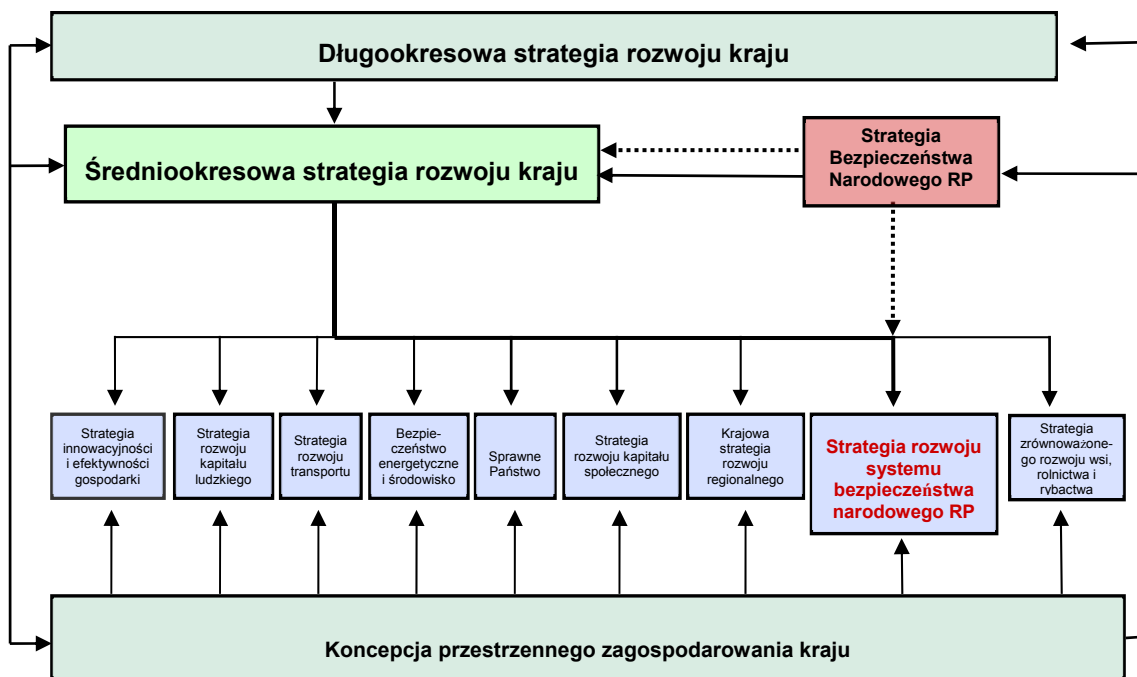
Długookresowa strategia rozwoju kraju

Średniookresowa strategia rozwoju kraju

Strategia Bezpieczeństwa Narodowego RP

Strategia innowacyjności i efektywności gospodarki

Strategia rozwoju kapitału ludzkiego

Strategia rozwoju transportu

Bezpieczeństwo energetyczne i środowisko

Sprawne Państwo

Strategia rozwoju kapitału społecznego

Krajowa strategia rozwoju regionalnego

Strategia rozwoju systemu bezpieczeństwa narodowego RP

Strategia zrównoważonego rozwoju wsi, rolnictwa i rybactwa

Koncepcja przestrzennego zagospodarowania kraju